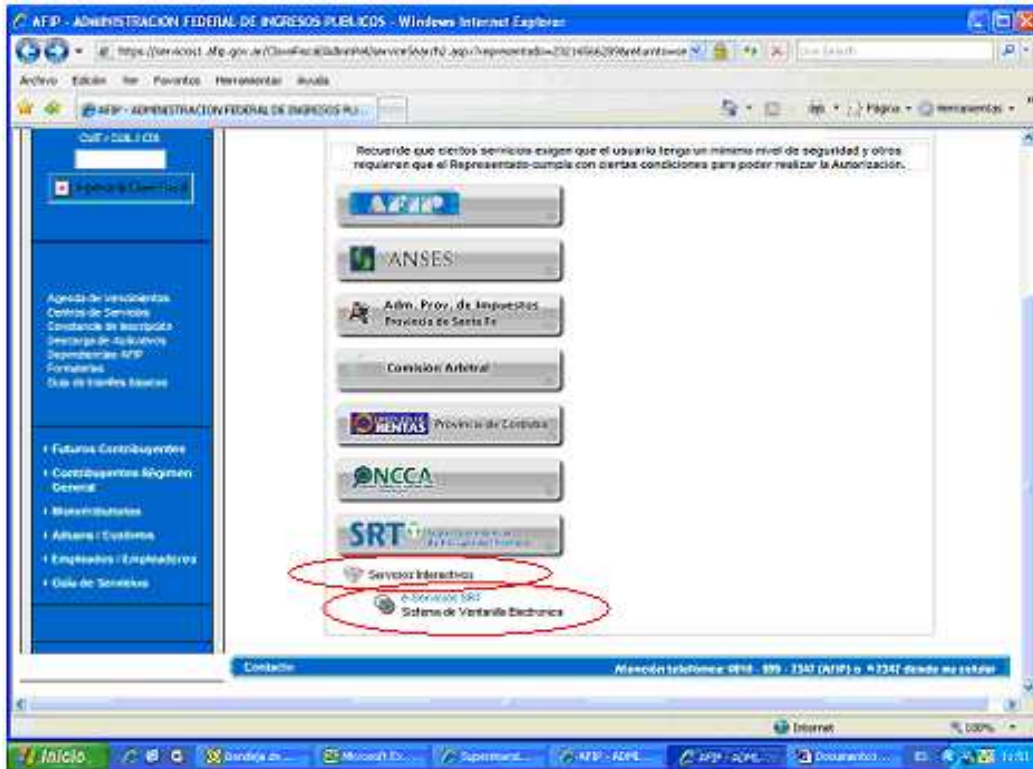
AFIP - ADMINISTRACION FEDERAL DE INGRESOS PUBLICOS - Windows Internet Explorer

https://serviciosl.afip.gov.ar/ClaveFiscal/AdminRel/serviceSearch2.asp?representado=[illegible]

Live Search

Archivo Edición Ver Favoritos Herramientas Ayuda

AFIP - ADMINISTRACION FEDERAL DE INGRESOS PU...

Página Herramientas

CUIT / CUIL / CDI

Ingresar con Clave Fiscal

Agenda de Vencimientos
Centros de Servicios
Constancia de Inscripción
Descarga de Aplicativos
Dependencias AFIP
Formularios
Guía de trámites básicos

Futuros Contribuyentes
Contribuyentes Régimen General
Monotributistas
Aduana / Comercio
Empleados / Empleadores
Guía de Servicios

Recuerde que ciertos servicios exigen que el usuario tenga un mínimo nivel de seguridad y otros requieren que el Representante cumpla con ciertas condiciones para poder realizar la Autorización.

AFIP

ANSES

Adm. Prov. de Impuestos
Provincia de Santa Fe

Comisión Arbitral

RENTAS Provincia de Córdoba

ONCCA

SRT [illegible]

Servicios Interactivos

e-Servicios SRT
Sistema de Ventanilla Electronica

Contacto

Atención telefónica: 0810 - 999 - 2347 (AFIP) o *2347 desde su celular

Internet

100%

Inicio

Bandeja de ...

Microsoft O...

Superintend...

AFIP - ADMI...

AFIP - ADMI...

Documentos ...

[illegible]